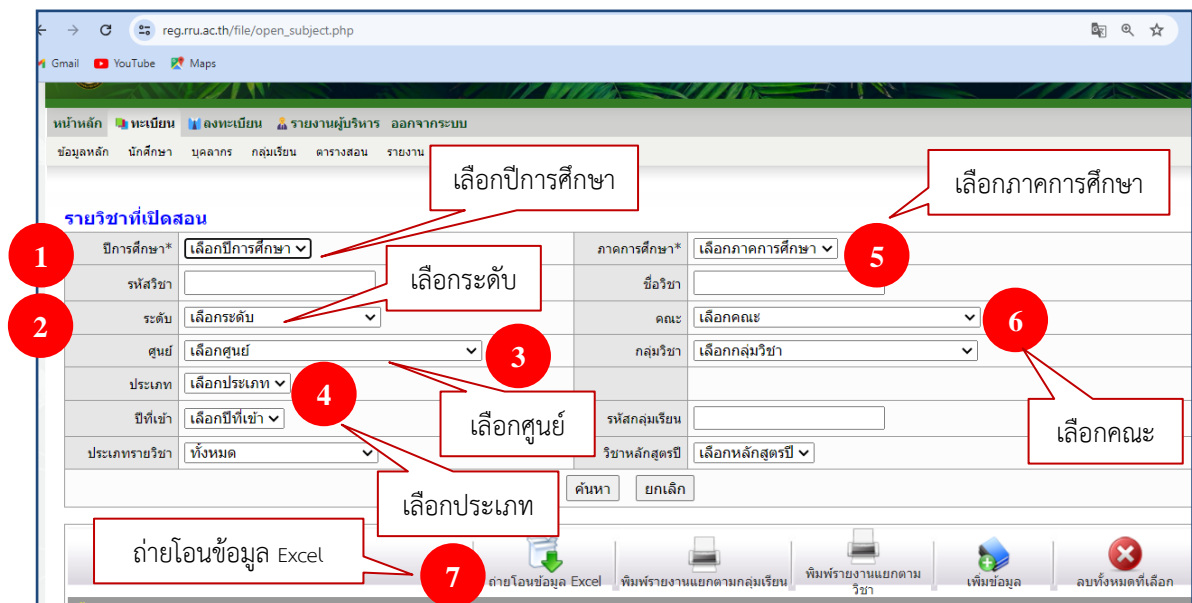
reg.rru.ac.th/file/open_subject.php

Gmail YouTube Maps

หน้าหลัก ทะเบียน ลงทะเบียน รายงานผู้บริหาร ออกจากระบบ

ข้อมูลหลัก นักศึกษา บุคลากร กลุ่มเรียน ตารางสอน รายงาน

เลือกปีการศึกษา

เลือกภาคการศึกษา

รายวิชาที่เปิดสอน

1

ปีการศึกษา* เลือกปีการศึกษา

ภาคการศึกษา* เลือกภาคการศึกษา

5

รหัสวิชา

เลือกระดับ

ชื่อวิชา

2

ระดับ เลือกระดับ

คณะ เลือกคณะ

6

ศูนย์ เลือกศูนย์

3

กลุ่มวิชา เลือกกลุ่มวิชา

ประเภท เลือกประเภท

4

ปีที่เข้า เลือกปีที่เข้า

เลือกศูนย์

รหัสกลุ่มเรียน

เลือกคณะ

ประเภทรายวิชา ทั้งหมด

วิชาหลักสูตรปี เลือกหลักสูตรปี

ค้นหา ยกเลิก

เลือกประเภท

ถ่ายโอนข้อมูล Excel

7

ถ่ายโอนข้อมูล Excel

พิมพ์รายงานแยกตามกลุ่มเรียน

พิมพ์รายงานแยกตามวิชา

เพิ่มข้อมูล

ลบทั้งหมดที่เลือก